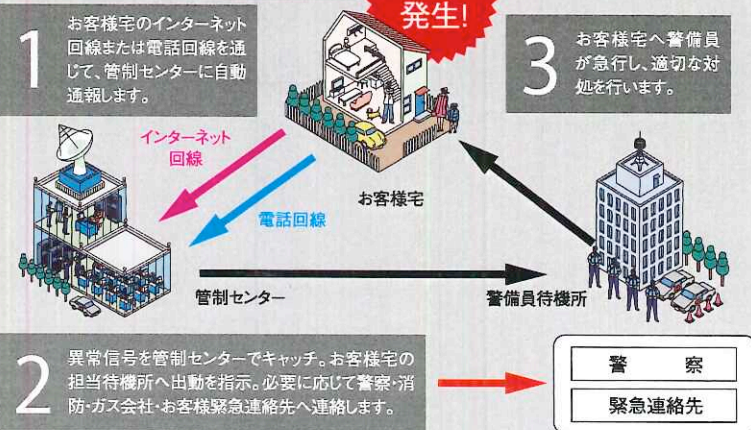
1
お客様宅のインターネット回線または電話回線を通じて、管制センターに自動通報します。

発生!

3
お客様宅へ警備員が急行し、適切な対処を行います。

インターネット回線

電話回線

お客様宅

管制センター

警備員待機所

2
異常信号を管制センターでキャッチ。お客様宅の担当待機所へ出動を指示。必要に応じて警察・消防・ガス会社・お客様緊急連絡先へ連絡します。

警　察

緊急連絡先